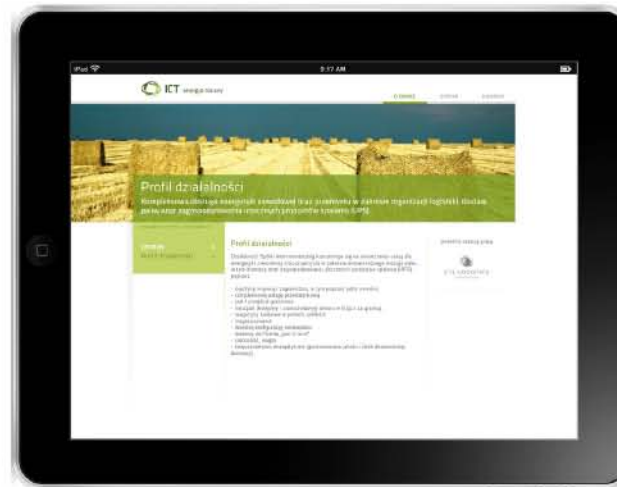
iPad
9:17 AM
ICT energia biomasy
O FIRMIE OFERTA KONTAKT
Profil działalności
Kompleksowa obsługa energetyki zawodowej oraz przemysłu w zakresie organizacji logistyki dostaw paliw oraz zagospodarowania ubocznych produktów spalania (UPS)
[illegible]
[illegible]
Profil działalności
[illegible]
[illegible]